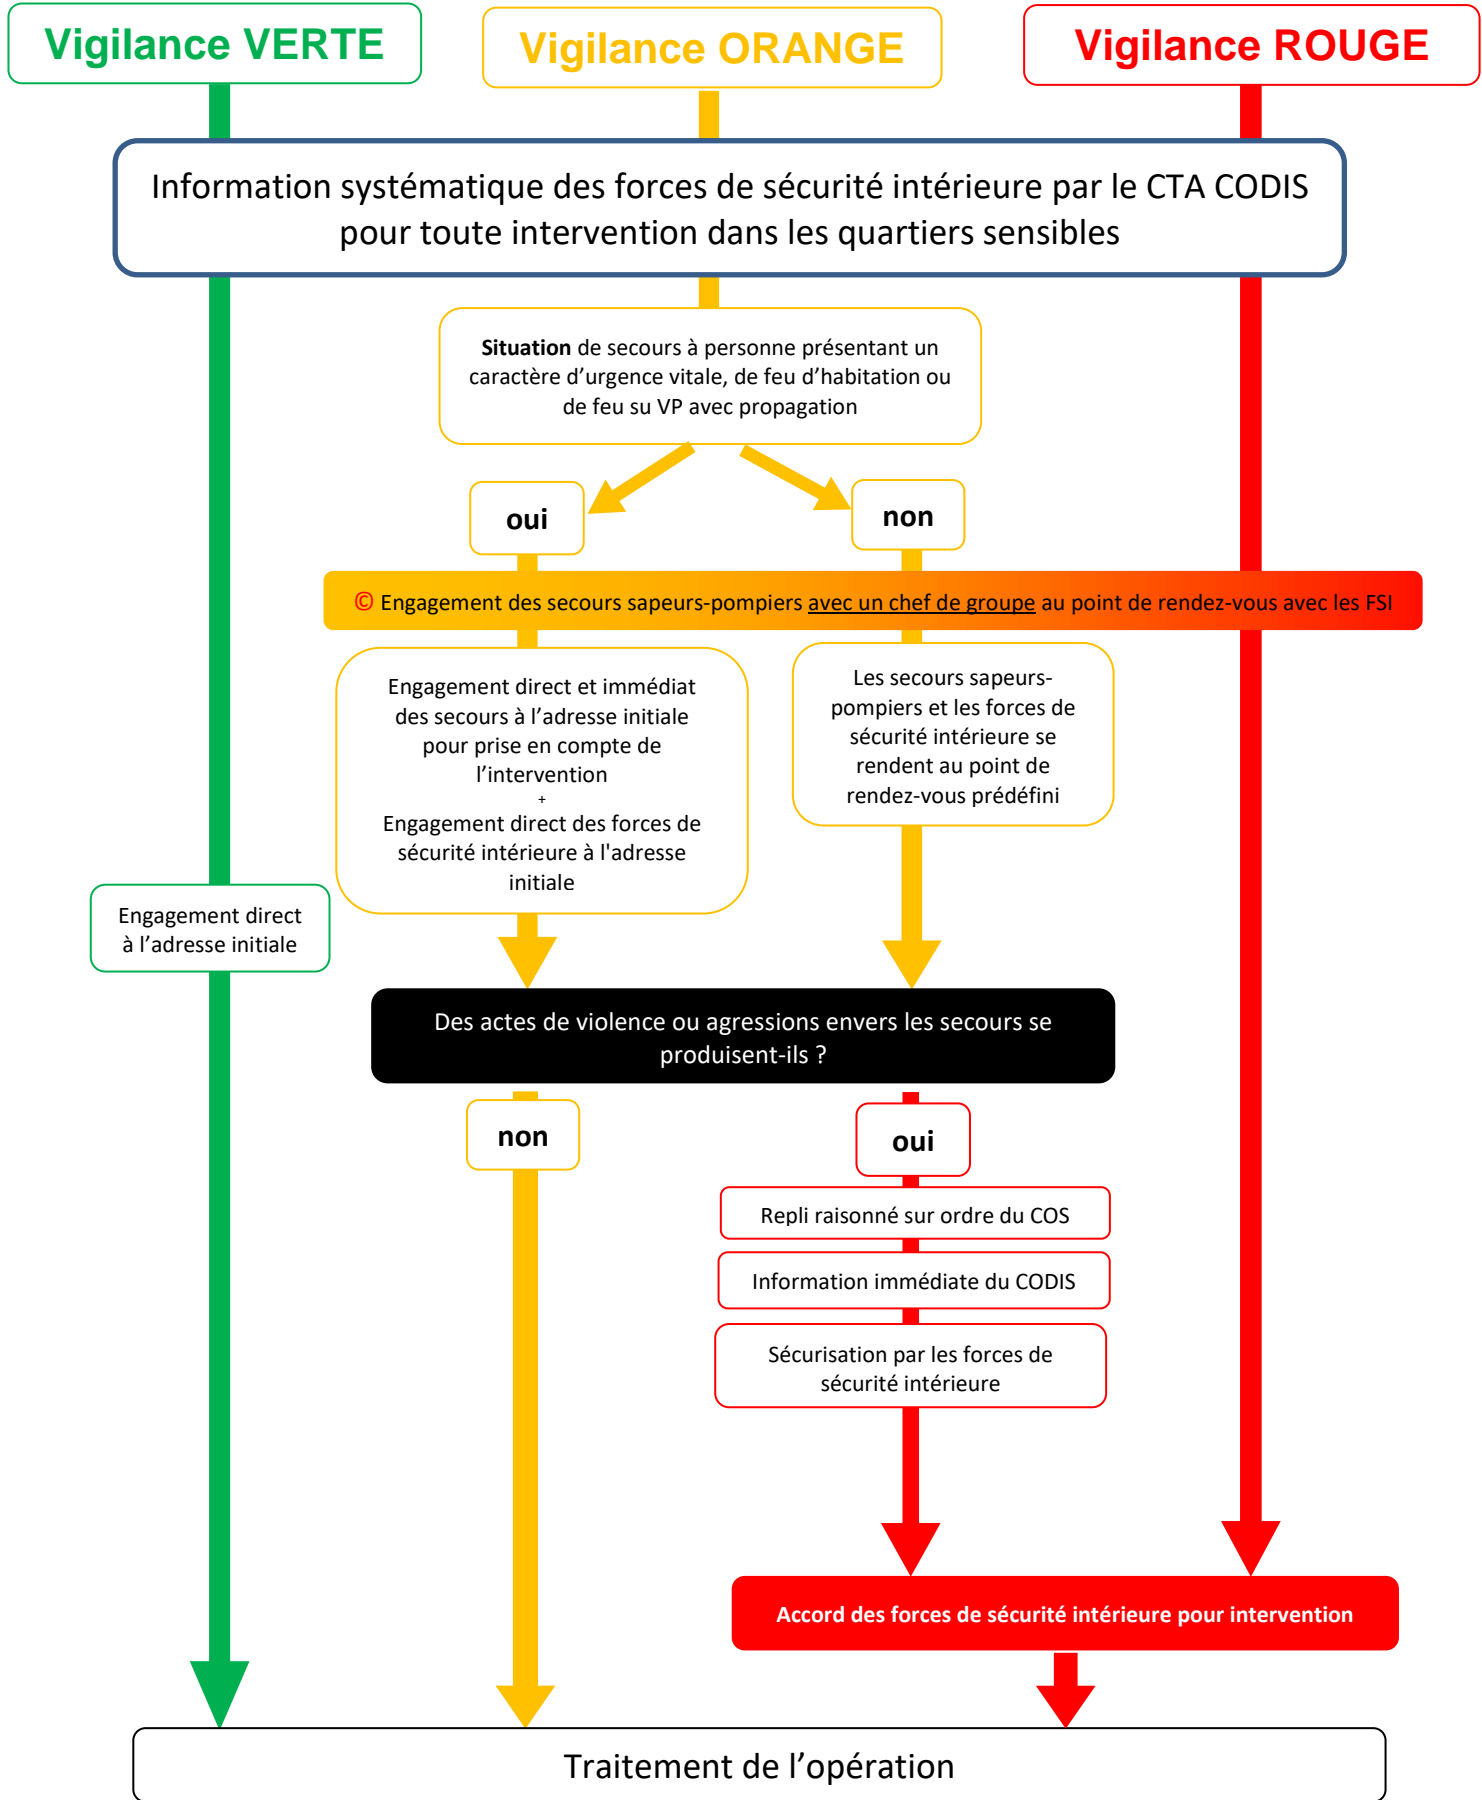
Vigilance VERTE

Vigilance ORANGE

Vigilance ROUGE

Information systématique des forces de sécurité intérieure par le CTA CODIS pour toute intervention dans les quartiers sensibles

**Situation** de secours à personne présentant un caractère d'urgence vitale, de feu d'habitation ou de feu su VP avec propagation

oui

non

© Engagement des secours sapeurs-pompiers avec un chef de groupe au point de rendez-vous avec les FSI

Engagement direct et immédiat des secours à l'adresse initiale pour prise en compte de l'intervention
+
Engagement direct des forces de sécurité intérieure à l'adresse initiale

Les secours sapeurs-pompiers et les forces de sécurité intérieure se rendent au point de rendez-vous prédéfini

Engagement direct à l'adresse initiale

Des actes de violence ou agressions envers les secours se produisent-ils ?

non

oui

Repli raisonné sur ordre du COS

Information immédiate du CODIS

Sécurisation par les forces de sécurité intérieure

Accord des forces de sécurité intérieure pour intervention

Traitement de l'opération